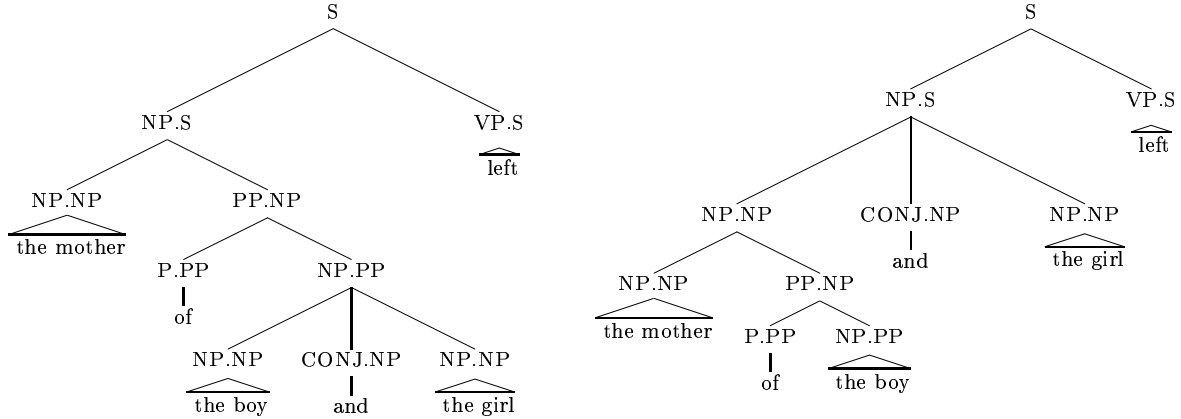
S

NP.S

VP.S

left

NP.NP

PP.NP

the mother

P.PP

NP.PP

of

NP.NP

CONJ.NP

NP.NP

the boy

and

the girl

S

NP.S

VP.S

left

NP.NP

CONJ.NP

NP.NP

and

the girl

NP.NP

PP.NP

the mother

P.PP

NP.PP

of

the boy